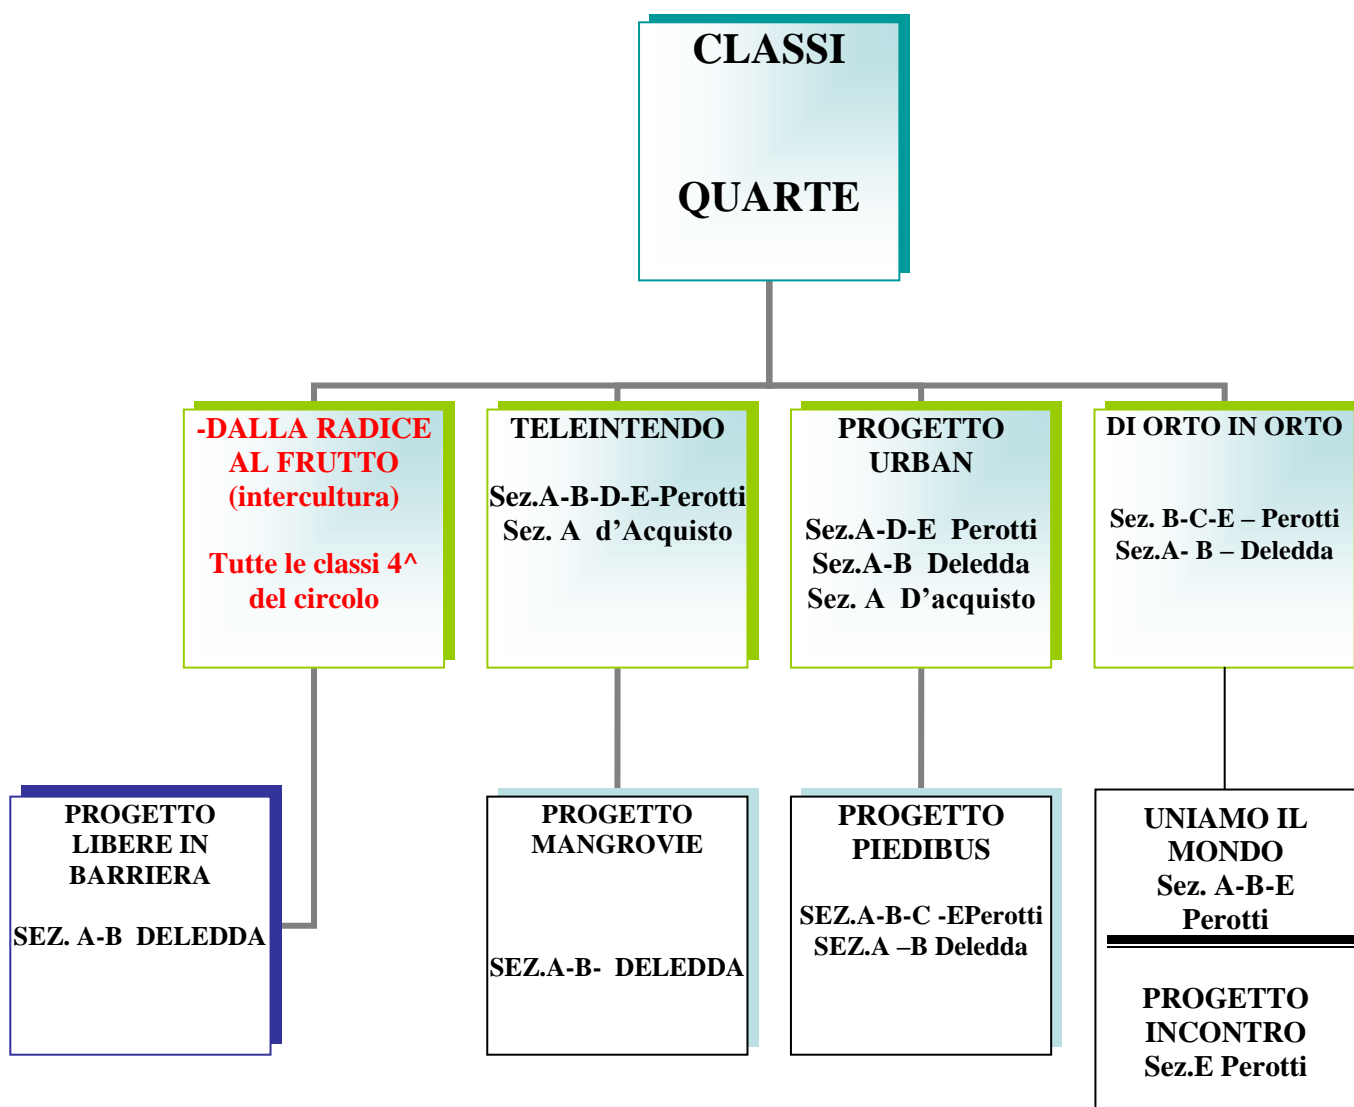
CLASSI

QUARTE

-DALLA RADICE AL FRUTTO (intercultura)

Tutte le classi 4^ del circolo

TELEINTENDO

Sez.A-B-D-E-Perotti
Sez. A d'Acquisto

PROGETTO URBAN

Sez.A-D-E Perotti
Sez.A-B Deledda
Sez. A D'acquisto

DI ORTO IN ORTO

Sez. B-C-E – Perotti
Sez.A- B – Deledda

PROGETTO LIBERE IN BARRIERA

SEZ. A-B DELEDDA

PROGETTO MANGROVIE

SEZ.A-B- DELEDDA

PROGETTO PIEDIBUS

SEZ.A-B-C -EPerotti
SEZ.A –B Deledda

UNIAMO IL MONDO
Sez. A-B-E
Perotti

PROGETTO INCONTRO
Sez.E Perotti